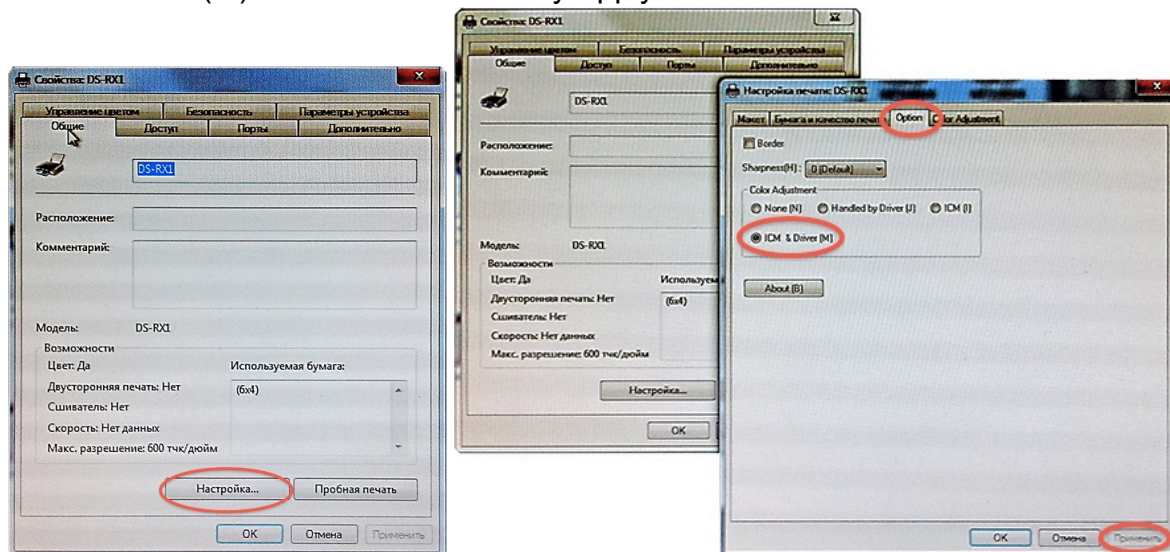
Свойства: DS-RX1

Управление цветом
Безопасность
Параметры устройства
Общие
Доступ
Порты
Дополнительно

DS-RX1

Расположение:

Комментарий:

Модель: DS-RX1

Возможности
Цвет: Да
Двусторонняя печать: Нет
Сшиватель: Нет
Скорость: Нет данных
Макс. разрешение: 600 тчк/дюйм

Используемая бумага:
(6x4)

Настройка...
Пробная печать

OK
Отмена
Применить

Свойства: DS-RX1

Управление цветом
Безопасность
Параметры устройства
Общие
Доступ
Порты
Дополнительно

DS-RX1

Расположение:

Комментарий:

Модель: DS-RX1

Возможности
Цвет: Да
Двусторонняя печать: Нет
Сшиватель: Нет
Скорость: Нет данных
Макс. разрешение: 600 тчк/дюйм

Используем
(6x4)

Настройка...

OK

Настройка печати: DS-RX1

Макет
Бумага и качество печати
Option
Color Adjustment

Border

Sharpness(H) : 0 (Default)

Color Adjustment
None (N)
Handled by Driver (J)
ICM (I)
ICM & Driver (M)

About (B)

OK
Отмена
Применить